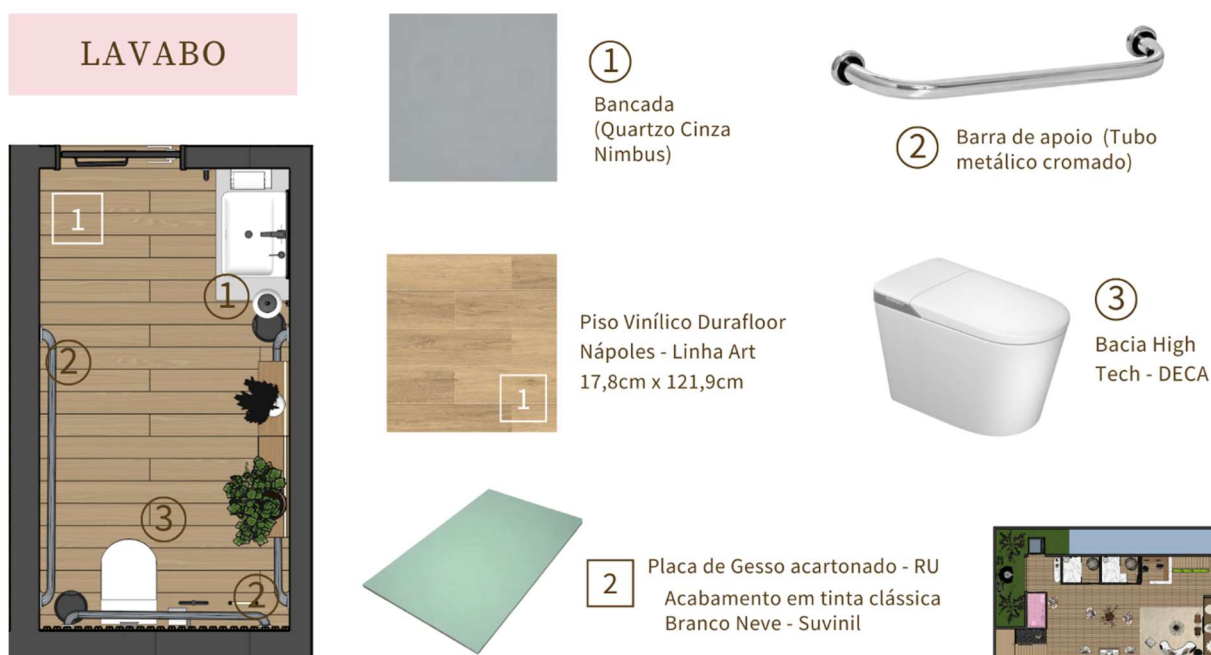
LAVABO

1
1
2
3
2

1
Bancada (Quartzo Cinza Nimbus)

2
Barra de apoio (Tubo metálico cromado)

1
Piso Vinílico Durafloor Nápoles - Linha Art 17,8cm x 121,9cm

3
Bacia High Tech - DECA

2
Placa de Gesso acartonado - RU
Acabamento em tinta clássica Branco Neve - Suvinil